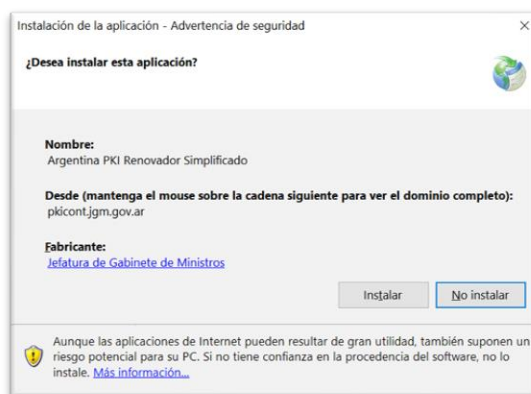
Instalación de la aplicación - Advertencia de seguridad ×

¿Desea instalar esta aplicación?

Nombre:
Argentina PKI Renovador Simplificado

Desde (mantenga el mouse sobre la cadena siguiente para ver el dominio completo):
pkicont.jgm.gov.ar

Fabricante:
Jefatura de Gabinete de Ministros

Instalar No instalar

Aunque las aplicaciones de Internet pueden resultar de gran utilidad, también suponen un riesgo potencial para su PC. Si no tiene confianza en la procedencia del software, no lo instale. Más información...